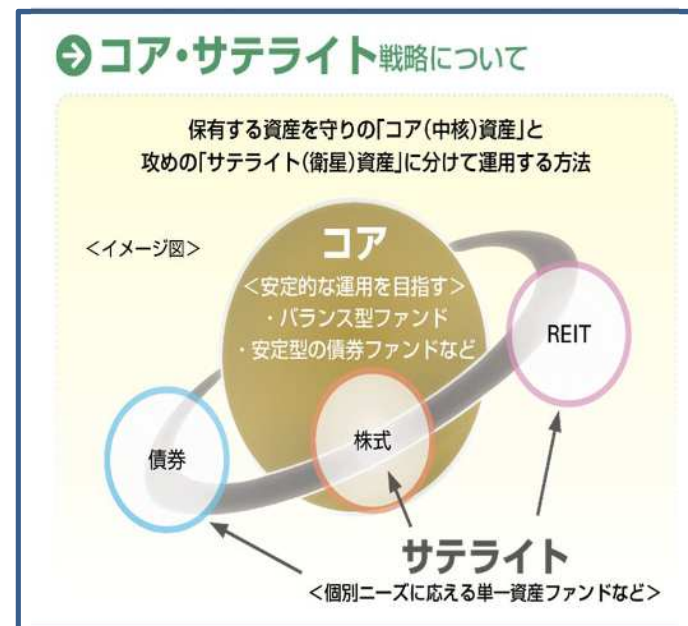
コア・サテライト戦略について

保有する資産を守りの「コア(中核)資産」と
攻めの「サテライト(衛星)資産」に分けて運用する方法

<イメージ図>

コア
<安定的な運用を目指す>
・バランス型ファンド
・安定型の債券ファンドなど

REIT

株式

債券

サテライト
<個別ニーズに応える単一資産ファンドなど>